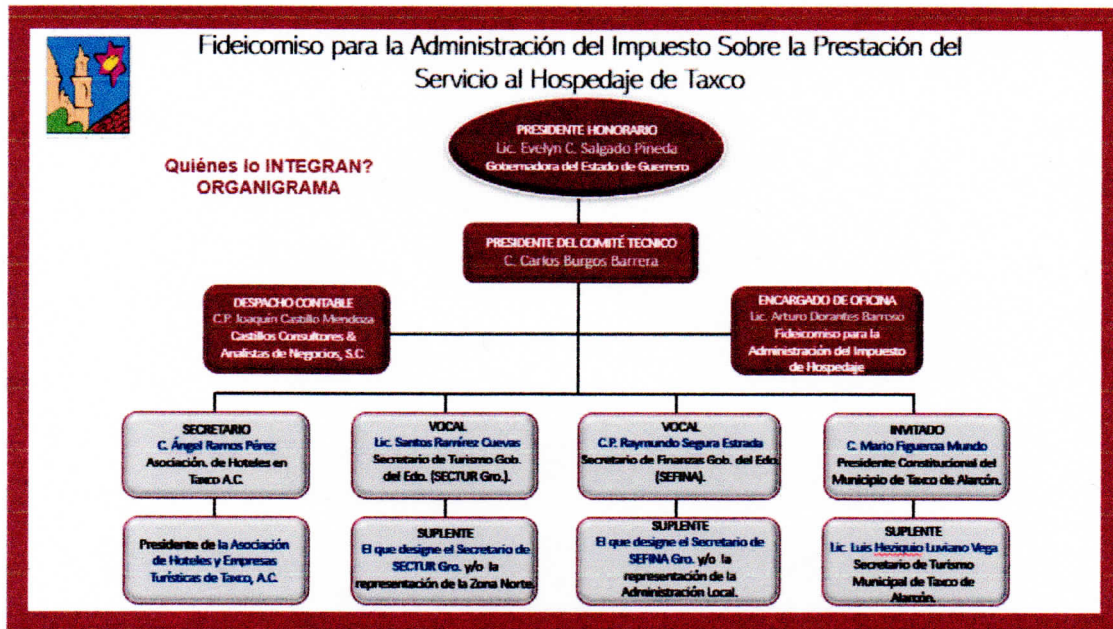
Fideicomiso para la Administración del Impuesto Sobre la Prestación del Servicio al Hospedaje de Taxco

Quiénes lo INTEGRAN?
ORGANIGRAMA

PRESIDENTE HONORARIO
Lic. Evelyn C. Salgado Pineda
Gobernadora del Estado de Guerrero

PRESIDENTE DEL COMITÉ TECNICO
C. Carlos Burgos Barrera

DESPACHO CONTABLE
C.P. Joaquín Castillo Mendoza
Castillos Consultores & Analistas de Negocios, S.C.

ENCARGADO DE OFICINA
Lic. Arturo Dorantes Barroso
Fideicomiso para la Administración del Impuesto de Hospedaje

SECRETARIO
C. Ángel Ramos Pérez
Asociación. de Hoteles en Taxco A.C.

VOCAL
Lic. Santos Ramírez Cuevas
Secretario de Turismo Gob. del Edo. (SECTUR Gro.).

VOCAL
C.P. Raymundo Segura Estrada
Secretario de Finanzas Gob. del Edo. (SEFINA).

INVITADO
C. Mario Figueroa Mundo
Presidente Constitucional del Municipio de Taxco de Alarcón.

Presidente de la Asociación de Hoteles y Empresas Turísticas de Taxco, A.C.

SUPLENTE
El que designe el Secretario de SECTUR Gro. y/o la representación de la Zona Norte.

SUPLENTE
El que designe el Secretario de SEFINA Gro. y/o la representación de la Administración Local.

SUPLENTE
Lic. Luis Hesiquio Luviano Vega
Secretario de Turismo Municipal de Taxco de Alarcón.